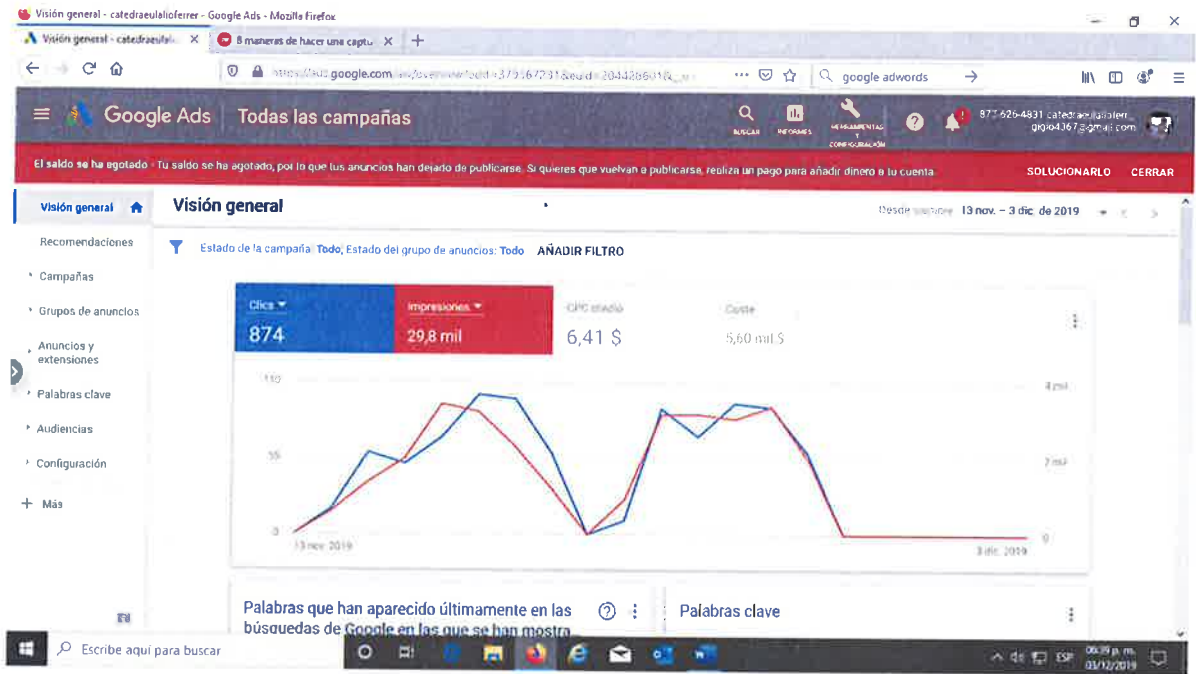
Visión general - catedraeulalioferrer - Google Ads - Mozilla Firefox

Visión general - catedraeulal... × | 8 maneras de hacer una captu... × | +

https://ads.google.com/aw/overview?ocid=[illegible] | google adwords

Google Ads | Todas las campañas

BUSCAR | INFORMES | HERRAMIENTAS Y CONFIGURACIÓN | 877-626-4831 catedraeulalioferr... gigio4367@gmail.com

El saldo se ha agotado · Tu saldo se ha agotado, por lo que tus anuncios han dejado de publicarse. Si quieres que vuelvan a publicarse, realiza un pago para añadir dinero a tu cuenta. SOLUCIONARLO CERRAR

Visión general
Recomendaciones
Campañas
Grupos de anuncios
Anuncios y extensiones
Palabras clave
Audiencias
Configuración
+ Más

Visión general

Desde siempre 13 nov. – 3 dic. de 2019

Estado de la campaña: Todo, Estado del grupo de anuncios: Todo AÑADIR FILTRO

Clics
874

Impresiones
29,8 mil

CPC medio
6,41 $

Coste
5,60 mil $

110
55
0
13 nov. 2019
3 dic. 2019
4 mil
2 mil
0

Palabras que han aparecido últimamente en las búsquedas de Google en las que se han mostra

Palabras clave

Escribe aquí para buscar

ESP 06:39 p. m. 03/12/2019